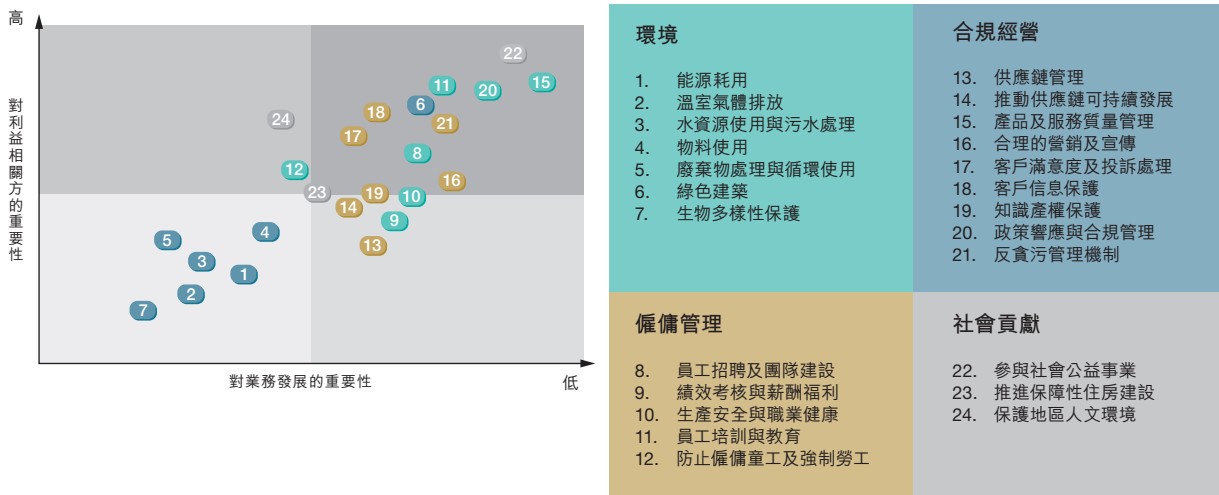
高

對利益相關方的重要性

22
11
20
15
6
18
24
21
17
8
12
16
23
19
10
14
9
4
5
13
3
1
2
7

對業務發展的重要性

低

環境

1. 能源耗用
2. 溫室氣體排放
3. 水資源使用與污水處理
4. 物料使用
5. 廢棄物處理與循環使用
6. 綠色建築
7. 生物多樣性保護

合規經營

13. 供應鏈管理
14. 推動供應鏈可持續發展
15. 產品及服務質量管理
16. 合理的營銷及宣傳
17. 客戶滿意度及投訴處理
18. 客戶信息保護
19. 知識產權保護
20. 政策響應與合規管理
21. 反貪污管理機制

僱傭管理

8. 員工招聘及團隊建設
9. 績效考核與薪酬福利
10. 生產安全與職業健康
11. 員工培訓與教育
12. 防止僱傭童工及強制勞工

社會貢獻

22. 參與社會公益事業
23. 推進保障性住房建設
24. 保護地區人文環境